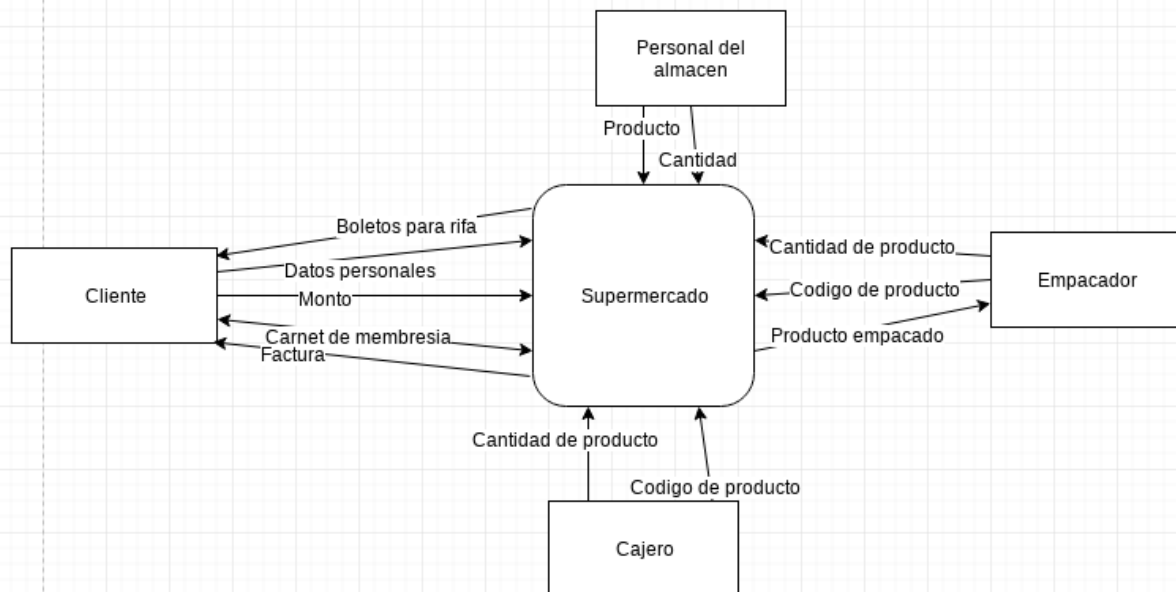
Personal del almacen

Producto

Cantidad

Boletos para rifa

Datos personales

Cliente

Monto

Supermercado

Carnet de membresia

Factura

Cantidad de producto

Codigo de producto

Empacador

Producto empacado

Cantidad de producto

Codigo de producto

Cajero